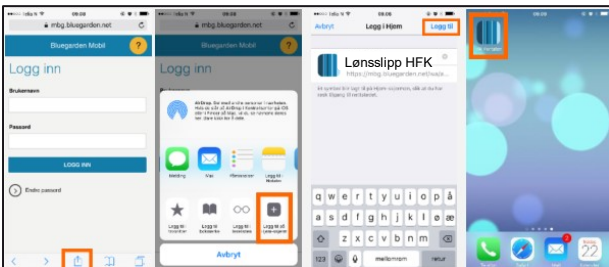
mbg.bluegarden.net

Bluegarden Mobil

Logg inn

Brukernavn

Passord

LOGG INN

Endre passord

mbg.bluegarden.net

Logg inn

AirDrop

Melding

Mail

Påminnelser

Legg til bokmerke

Legg til Bokmerker

Legg til leseliste

Legg til på Hjem-skjerm

Avbryt

Avbryt

Legg i Hjem

Legg til

Lønsslipp HFK

https://mbg.bluegarden.net/wa/p...

q w e r t y u i o p

a s d f g h j k l ø æ

z x c v b n m

123

mellomrom

retur

22